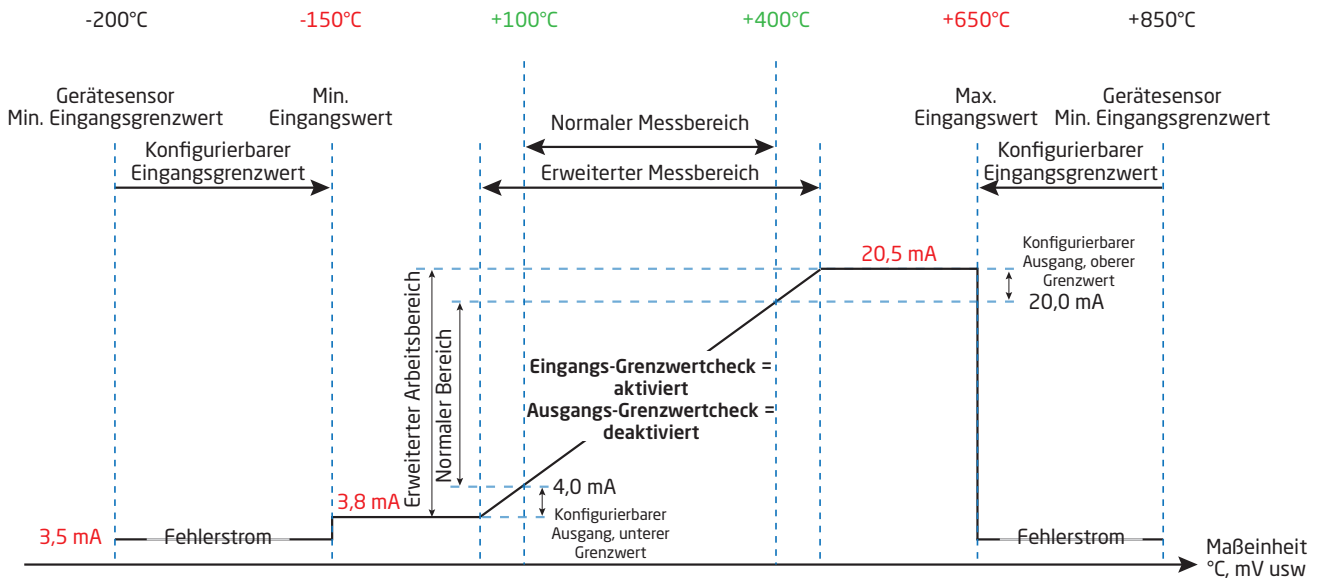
-200°C -150°C +100°C +400°C +650°C +850°C

Gerätesensor Min. Eingangsgrenzwert

Min. Eingangswert

Normaler Messbereich

Erweiterter Messbereich

Max. Eingangswert

Gerätesensor Min. Eingangsgrenzwert

Konfigurierbarer Eingangsgrenzwert

Konfigurierbarer Eingangsgrenzwert

20,5 mA

Konfigurierbarer Ausgang, oberer Grenzwert

20,0 mA

Erweiterter Arbeitsbereich

Normaler Bereich

Eingangs-Grenzwertcheck = aktiviert
Ausgangs-Grenzwertcheck = deaktiviert

3,8 mA

4,0 mA

Konfigurierbarer Ausgang, unterer Grenzwert

3,5 mA

Fehlerstrom

Fehlerstrom

Maßeinheit °C, mV usw